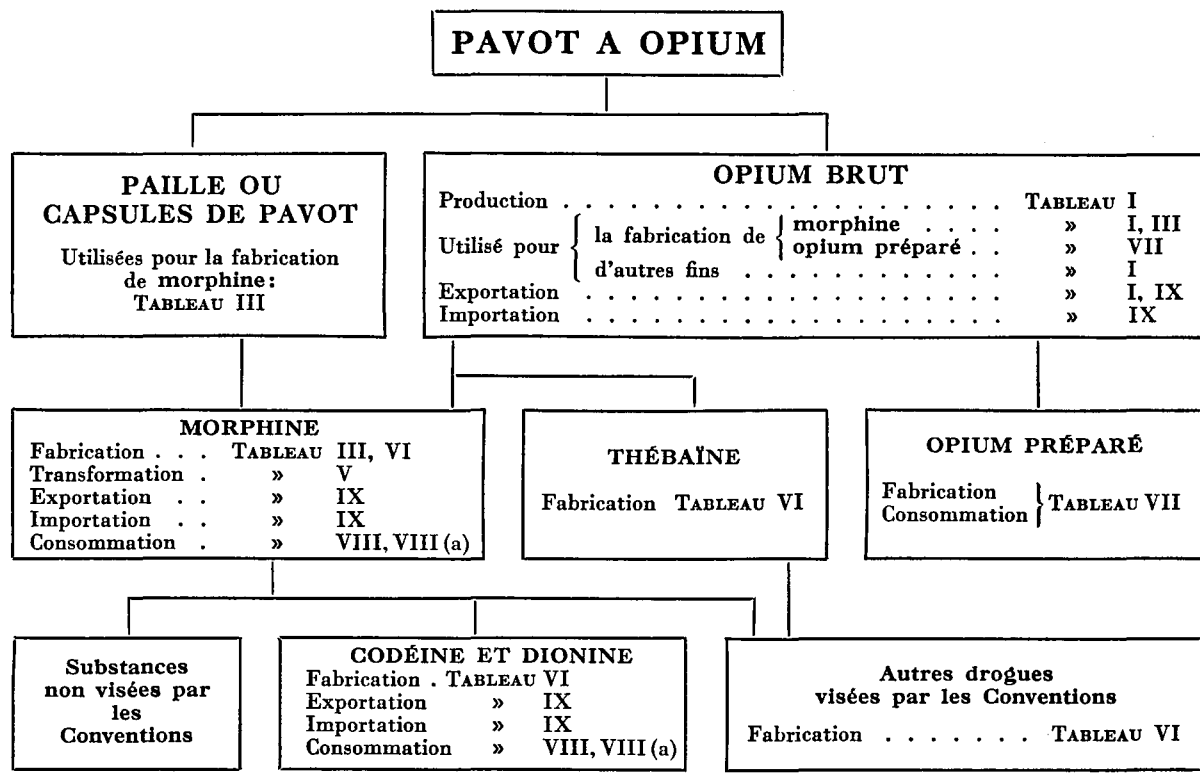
PAVOT A OPIUM

PAILLE OU CAPSULES DE PAVOT

Utilisées pour la fabrication de morphine: TABLEAU III

OPIUM BRUT

| | | |
|---|---|---|
| Production . . . . . . . . . . . . . . | TABLEAU | I |
| Utilisé pour la fabrication de morphine . . . . | » | I, III |
| Utilisé pour la fabrication de opium préparé . . | » | VII |
| Utilisé pour d'autres fins | » | I |
| Exportation . . . . . . . . . . . . . . | » | I, IX |
| Importation . . . . . . . . . . . . . . | » | IX |

MORPHINE

| | | |
|---|---|---|
| Fabrication . . . | TABLEAU | III, VI |
| Transformation . | » | V |
| Exportation . . | » | IX |
| Importation . . | » | IX |
| Consommation . | » | VIII, VIII (a) |

THÉBAÏNE

Fabrication TABLEAU VI

OPIUM PRÉPARÉ

Fabrication
Consommation } TABLEAU VII

Substances non visées par les Conventions

CODÉINE ET DIONINE

| | | |
|---|---|---|
| Fabrication . | TABLEAU | VI |
| Exportation | » | IX |
| Importation | » | IX |
| Consommation | » | VIII, VIII (a) |

Autres drogues visées par les Conventions

Fabrication . . . . . . . TABLEAU VI